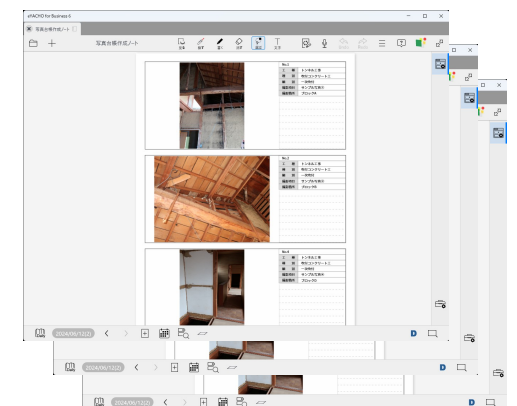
eYACHO for Business 6

写真台帳作成ノート

写真台帳作成ノート

No.1
トンネル工事
現在コンクリート工
一部検討
サンプル写真0
ブロックA

No.2
トンネル工事
現在コンクリート工
一部検討
サンプル写真0
ブロックB

No.3
トンネル工事
現在コンクリート工
一部検討
サンプル写真0
ブロックC

2024/06/12(2)

2024/06/12(2)

2024/06/12(2)

D

D

D